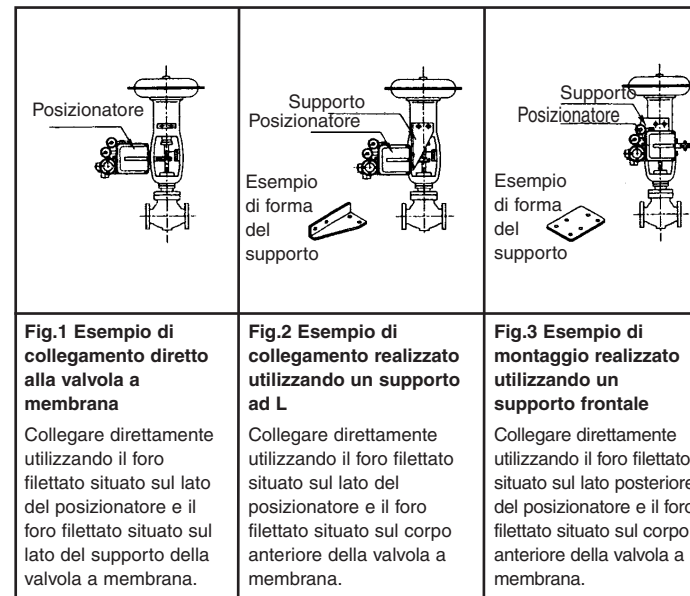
| Posizionatore | Supporto Posizionatore Esempio di forma del supporto | Supporto Posizionatore Esempio di forma del supporto |
|---|---|---|
| **Fig.1 Esempio di collegamento diretto alla valvola a membrana** | **Fig.2 Esempio di collegamento realizzato utilizzando un supporto ad L** | **Fig.3 Esempio di montaggio realizzato utilizzando un supporto frontale** |
| Collegare direttamente utilizzando il foro filettato situato sul lato del posizionatore e il foro filettato situato sul lato del supporto della valvola a membrana. | Collegare direttamente utilizzando il foro filettato situato sul lato del posizionatore e il foro filettato situato sul corpo anteriore della valvola a membrana. | Collegare direttamente utilizzando il foro filettato situato sul lato posteriore del posizionatore e il foro filettato situato sul corpo anteriore della valvola a membrana. |